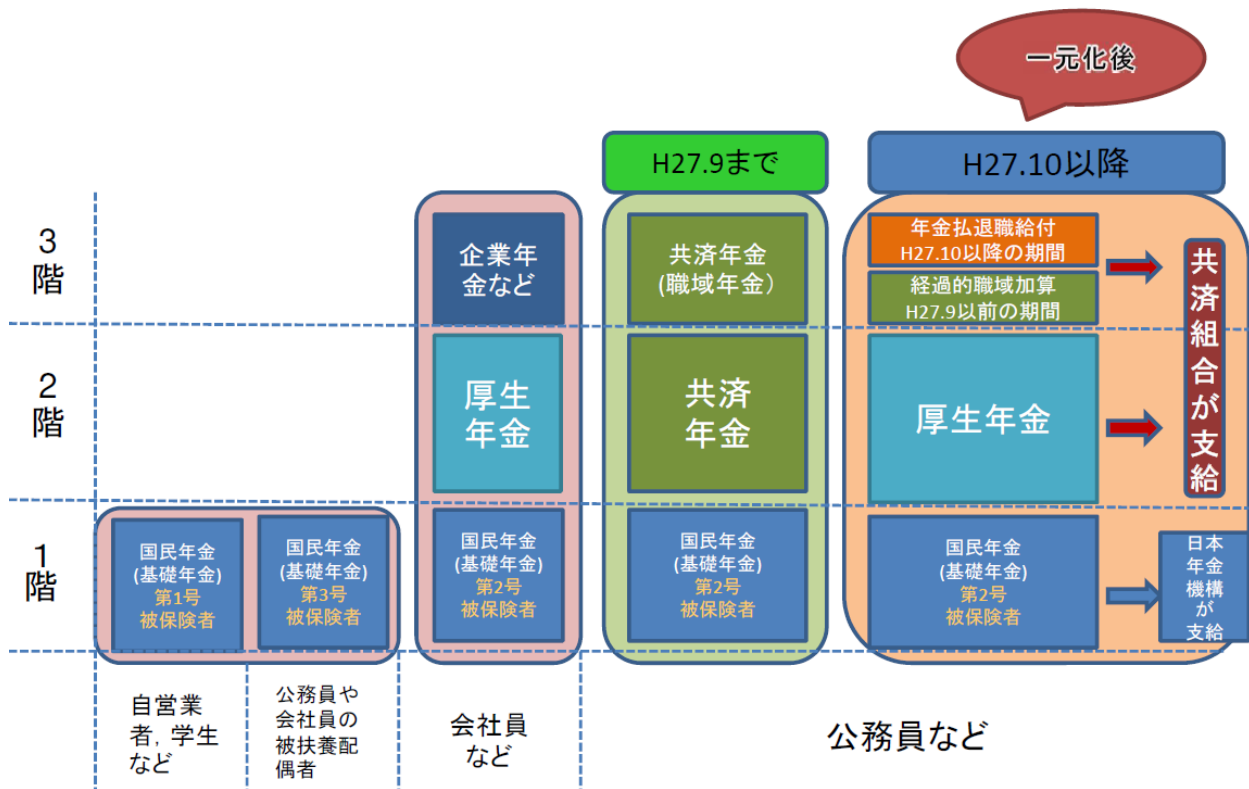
一元化後

H27.9まで

H27.10以降

3階

2階

1階

国民年金
(基礎年金)
第1号
被保険者

国民年金
(基礎年金)
第3号
被保険者

自営業者，学生など

公務員や会社員の被扶養配偶者

企業年金など

厚生年金

国民年金
(基礎年金)
第2号
被保険者

会社員など

共済年金
(職域年金)

共済年金

国民年金
(基礎年金)
第2号
被保険者

年金払退職給付
H27.10以降の期間

経過的職域加算
H27.9以前の期間

厚生年金

国民年金
(基礎年金)
第2号
被保険者

共済組合が支給

日本年金機構が支給

公務員など